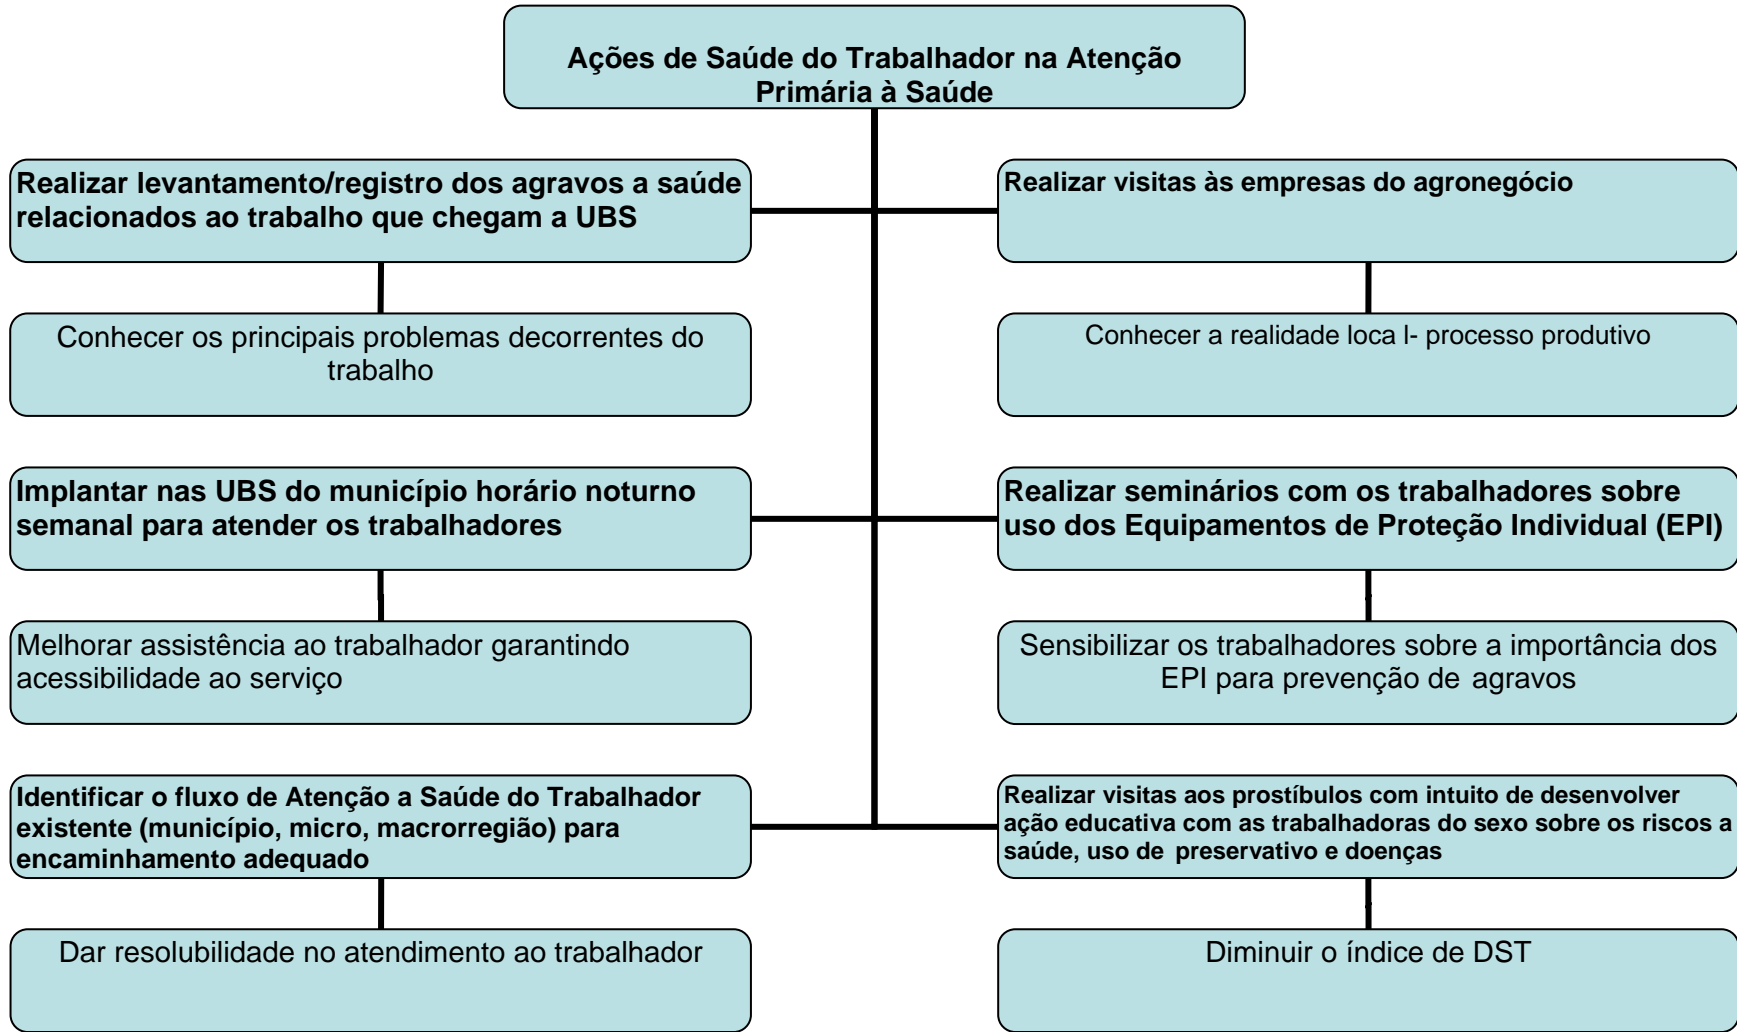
Ações de Saúde do Trabalhador na Atenção Primária à Saúde

Realizar levantamento/registro dos agravos a saúde relacionados ao trabalho que chegam a UBS

Conhecer os principais problemas decorrentes do trabalho

Implantar nas UBS do município horário noturno semanal para atender os trabalhadores

Melhorar assistência ao trabalhador garantindo acessibilidade ao serviço

Identificar o fluxo de Atenção a Saúde do Trabalhador existente (município, micro, macrorregião) para encaminhamento adequado

Dar resolubilidade no atendimento ao trabalhador

Realizar visitas às empresas do agronegócio

Conhecer a realidade loca l- processo produtivo

Realizar seminários com os trabalhadores sobre uso dos Equipamentos de Proteção Individual (EPI)

Sensibilizar os trabalhadores sobre a importância dos EPI para prevenção de agravos

Realizar visitas aos prostíbulos com intuito de desenvolver ação educativa com as trabalhadoras do sexo sobre os riscos a saúde, uso de preservativo e doenças

Diminuir o índice de DST